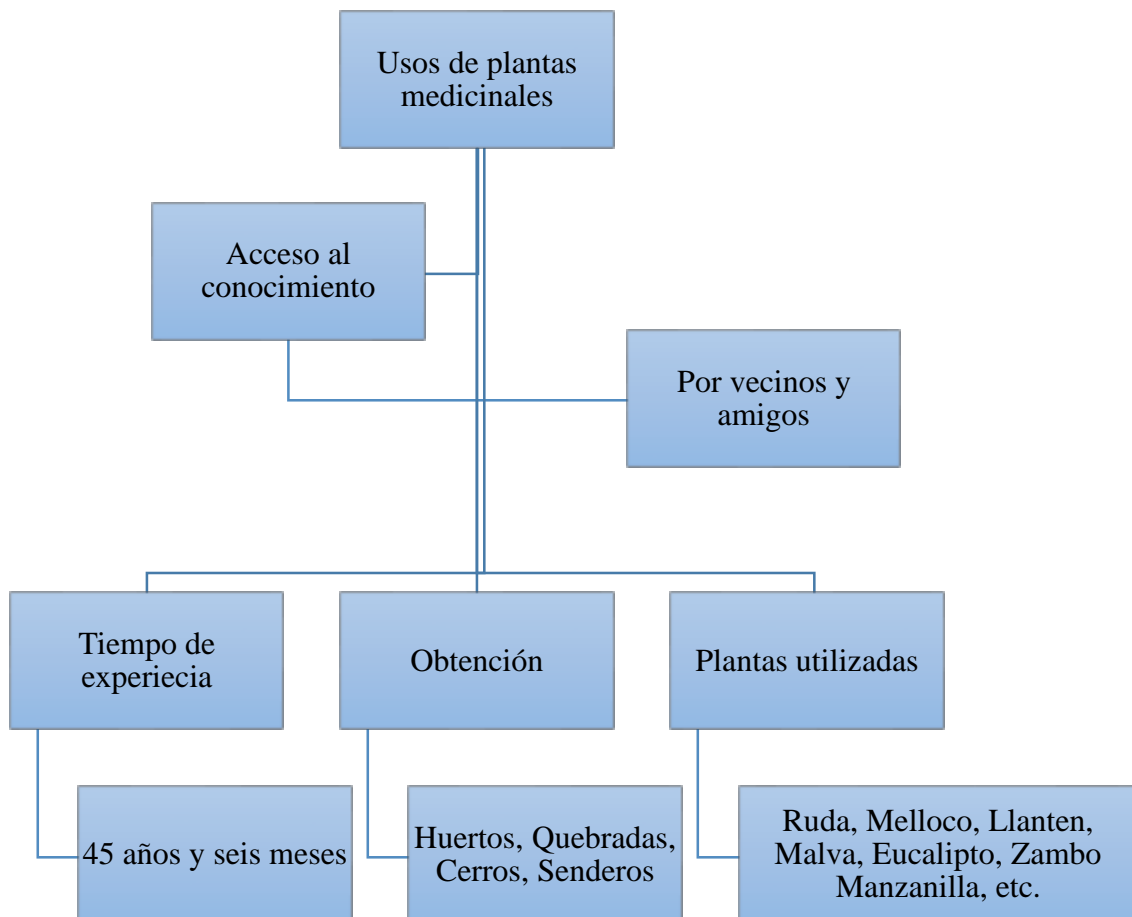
Usos de plantas medicinales

Acceso al conocimiento

Por vecinos y amigos

Tiempo de experiecia

Obtención

Plantas utilizadas

45 años y seis meses

Huertos, Quebradas, Cerros, Senderos

Ruda, Melloco, Llanten, Malva, Eucalipto, Zambo Manzanilla, etc.